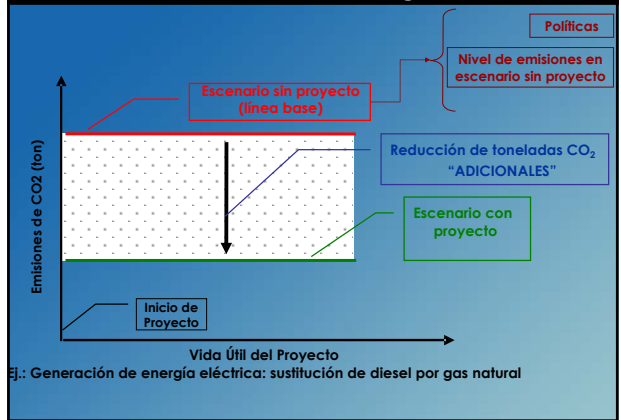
Políticas

Nivel de emisiones en escenario sin proyecto

Escenario sin proyecto (línea base)

Reducción de toneladas $CO_2$ "ADICIONALES"

Escenario con proyecto

Emisiones de CO2 (ton)

Inicio de Proyecto

Vida Útil del Proyecto

Ej.: Generación de energía eléctrica: sustitución de diesel por gas natural